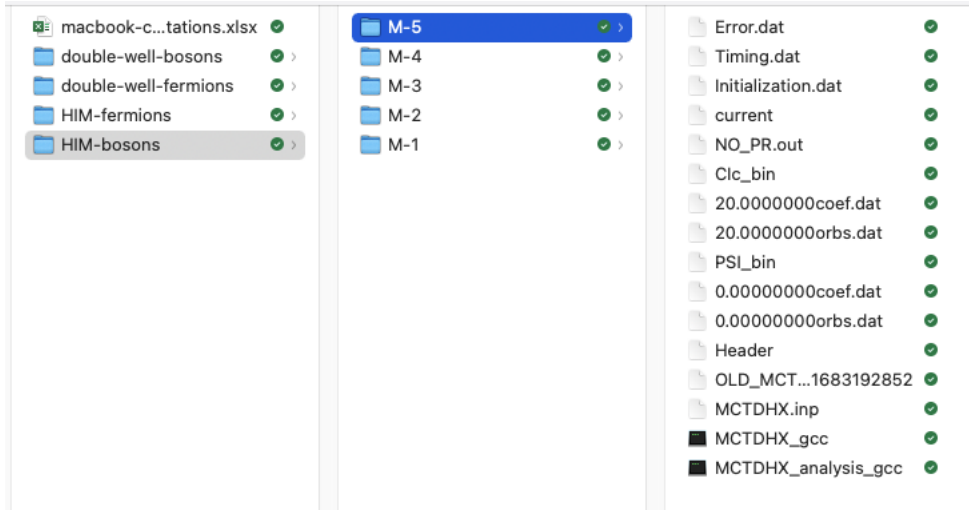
macbook-c...tations.xlsx
double-well-bosons
double-well-fermions
HIM-fermions
HIM-bosons

M-5
M-4
M-3
M-2
M-1

Error.dat
Timing.dat
Initialization.dat
current
NO_PR.out
CIc_bin
20.0000000coef.dat
20.0000000orbs.dat
PSI_bin
0.00000000coef.dat
0.00000000orbs.dat
Header
OLD_MCT...1683192852
MCTDHX.inp
MCTDHX_gcc
MCTDHX_analysis_gcc